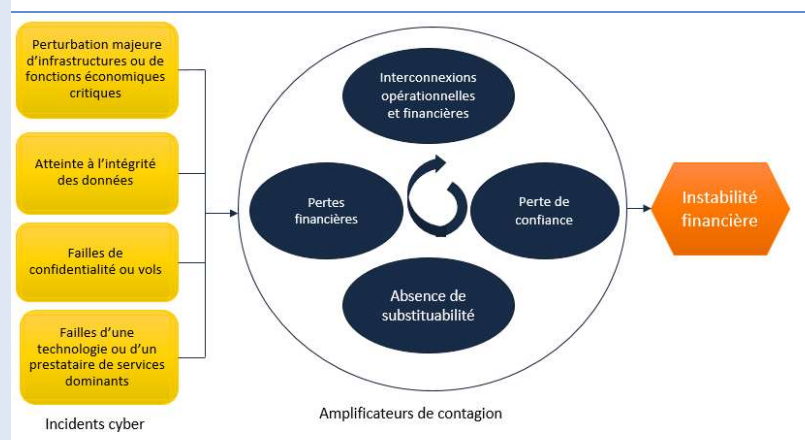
Perturbation majeure d'infrastructures ou de fonctions économiques critiques

Atteinte à l'intégrité des données

Failles de confidentialité ou vols

Failles d'une technologie ou d'un prestataire de services dominants

Incidents cyber

Interconnexions opérationnelles et financières

Pertes financières

Perte de confiance

Absence de substituabilité

Amplificateurs de contagion

Instabilité financière